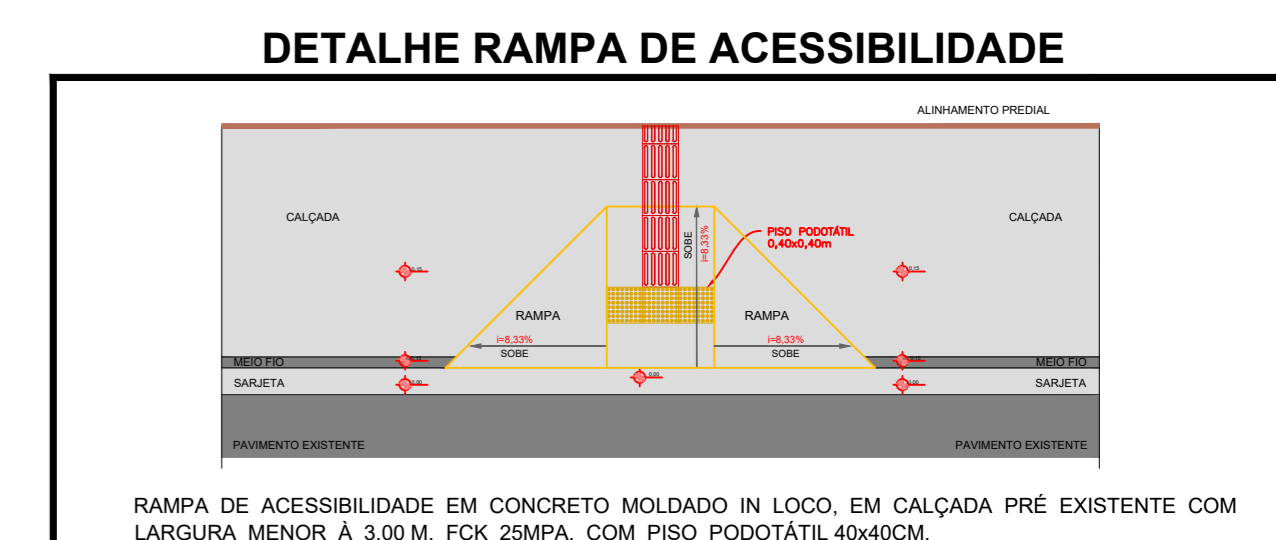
DETALHE RAMPA DE ACESSIBILIDADE

ALINHAMENTO PREDIAL

CALÇADA

CALÇADA

SOBE

i=8,33%

PISO PODOTÁTIL 0,40x0,40m

0,15

0,15

RAMPA

RAMPA

i=8,33%

SOBE

i=8,33%

SOBE

MEIO FIO

0,15

0,15

MEIO FIO

SARJETA

0,00

0,00

0,00

SARJETA

PAVIMENTO EXISTENTE

PAVIMENTO EXISTENTE

RAMPA DE ACESSIBILIDADE EM CONCRETO MOLDADO IN LOCO, EM CALÇADA PRÉ EXISTENTE COM LARGURA MENOR À 3.00 M. FCK 25MPA. COM PISO PODOTÁTIL 40x40CM.